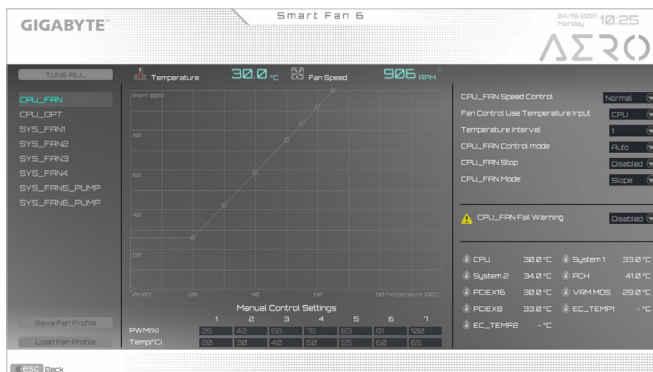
GIGABYTE™

Smart Fan 6

04/15/2021 Monday 10:25

AERO

TUNE ALL

Temperature 30.0 °C

Fan Speed 906 RPM

CPU_FAN
CPU_OPT
SYS_FAN1
SYS_FAN2
SYS_FAN3
SYS_FAN4
SYS_FAN5_PUMP
SYS_FAN6_PUMP

PWM 100%
80
60
40
20
0% 0°C
20
40
60
80
100 Temperature 100°C

Manual Control Settings

| | 1 | 2 | 3 | 4 | 5 | 6 | 7 |
|---|---|---|---|---|---|---|---|
| PWM[%] | 25 | 42 | 58 | 75 | 83 | 91 | 100 |
| Temp[°C] | 20 | 30 | 40 | 50 | 55 | 60 | 65 |

Save Fan Profile
Load Fan Profile

CPU_FAN Speed Control Normal
Fan Control Use Temperature Input CPU
Temperature Interval 1
CPU_FAN Control mode Auto
CPU_FAN Stop Disabled
CPU_FAN Mode Slope

CPU_FAN Fail Warning Disabled

CPU 30.0 °C
System 1 33.0 °C
System 2 34.0 °C
PCH 41.0 °C
PCIEX16 30.0 °C
VRM MOS 29.0 °C
PCIEX8 33.0 °C
EC_TEMP1 - °C
EC_TEMP2 - °C

ESC Back